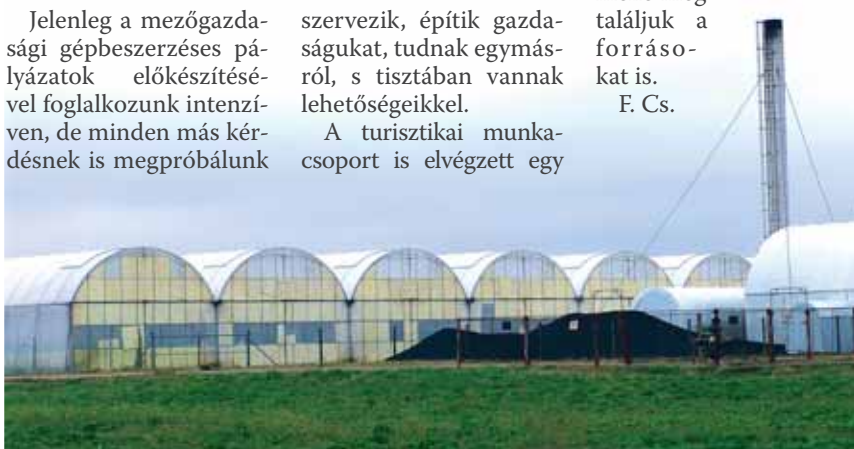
Jelenleg a mezőgazdasági gépbeszerzéses pályázatok előkészítésével foglalkozunk intenzíven, de minden más kérdésnek is megpróbálunk

szervezik, építik gazdaságukat, tudnak egymásról, s tisztában vannak lehetőségeikkel.

A turisztikai munkacsoport is elvégzett egy

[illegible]
találjuk a forrásokat is.
F. Cs.